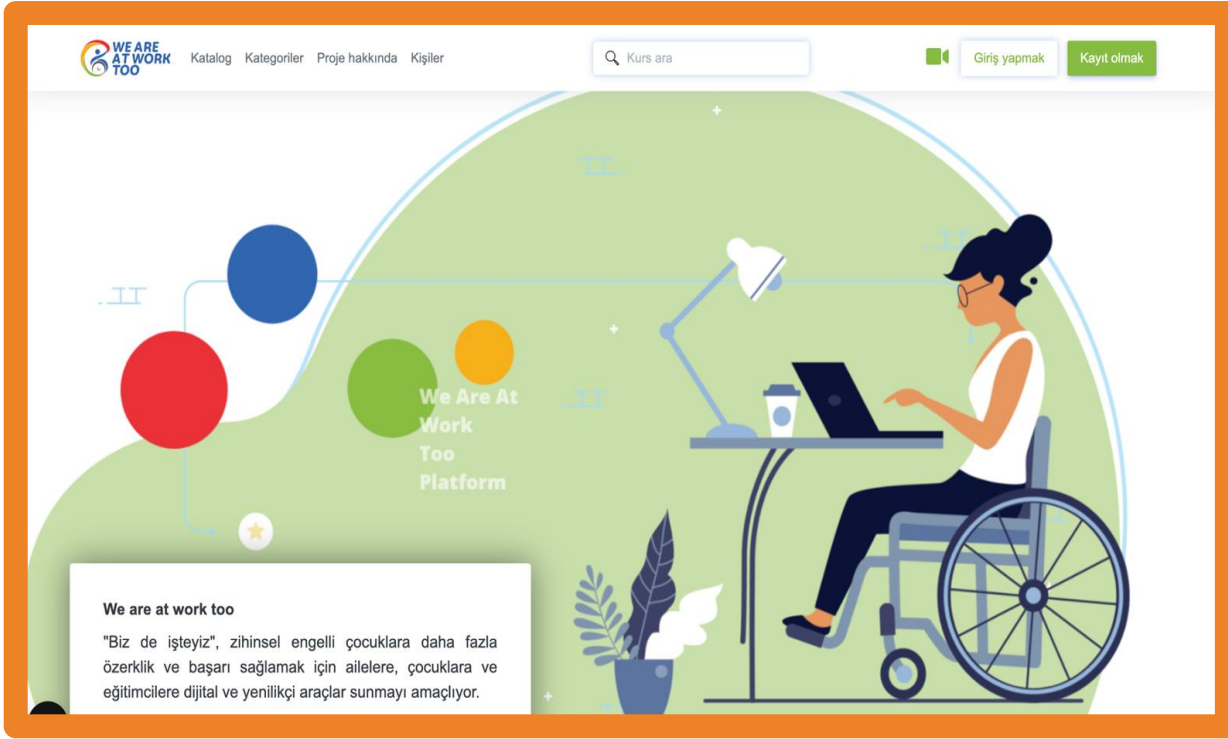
WE ARE AT WORK TOO

Katalog Kategoriler Proje hakkında Kişiler

Kurs ara

Giriş yapmak Kayıt olmak

We Are At Work Too Platform

We are at work too

"Biz de işteyiz", zihinsel engelli çocuklara daha fazla özerklik ve başarı sağlamak için ailelere, çocuklara ve eğitimcilere dijital ve yenilikçi araçlar sunmayı amaçlıyor.